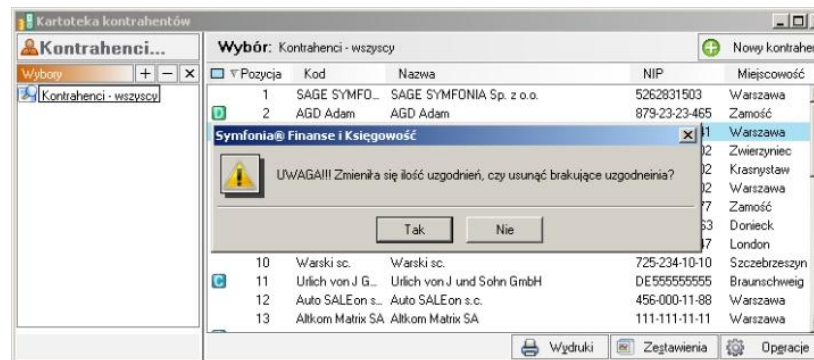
Kartoteka kontrahentów

Kontrahenci...

Wybory + − ×

Kontrahenci - wszyscy

Wybór: Kontrahenci - wszyscy

Nowy kontrahe

| | Pozycja | Kod | Nazwa | NIP | Miejscowość |
|---|---|---|---|---|---|
| | 1 | SAGE SYMFO... | SAGE SYMFONIA Sp. z o.o. | 5262831503 | Warszawa |
| D | 2 | AGD Adam | AGD Adam | 879-23-23-465 | Zamość |
| | | | | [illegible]1 | Warszawa |
| | | | | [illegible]2 | Zwierzyniec |
| | | | | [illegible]2 | Krasnystaw |
| | | | | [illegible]2 | Warszawa |
| | | | | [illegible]7 | Zamość |
| | | | | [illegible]3 | Donieck |
| | | | | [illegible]7 | London |
| | 10 | Warski sc. | Warski sc. | 725-234-10-10 | Szczebrzeszyn |
| C | 11 | Urlich von J G... | Urlich von J und Sohn GmbH | DE555555555 | Braunschweig |
| | 12 | Auto SALEon s... | Auto SALEon s.c. | 456-000-11-88 | Warszawa |
| | 13 | Altkom Matrix SA | Altkom Matrix SA | 111-111-11-11 | Warszawa |

Symfonia® Finanse i Księgowość

UWAGA!!! Zmieniła się ilość uzgodnień, czy usunąć brakujące uzgodneinia?

Tak Nie

Wydruki Zestawienia Operacje